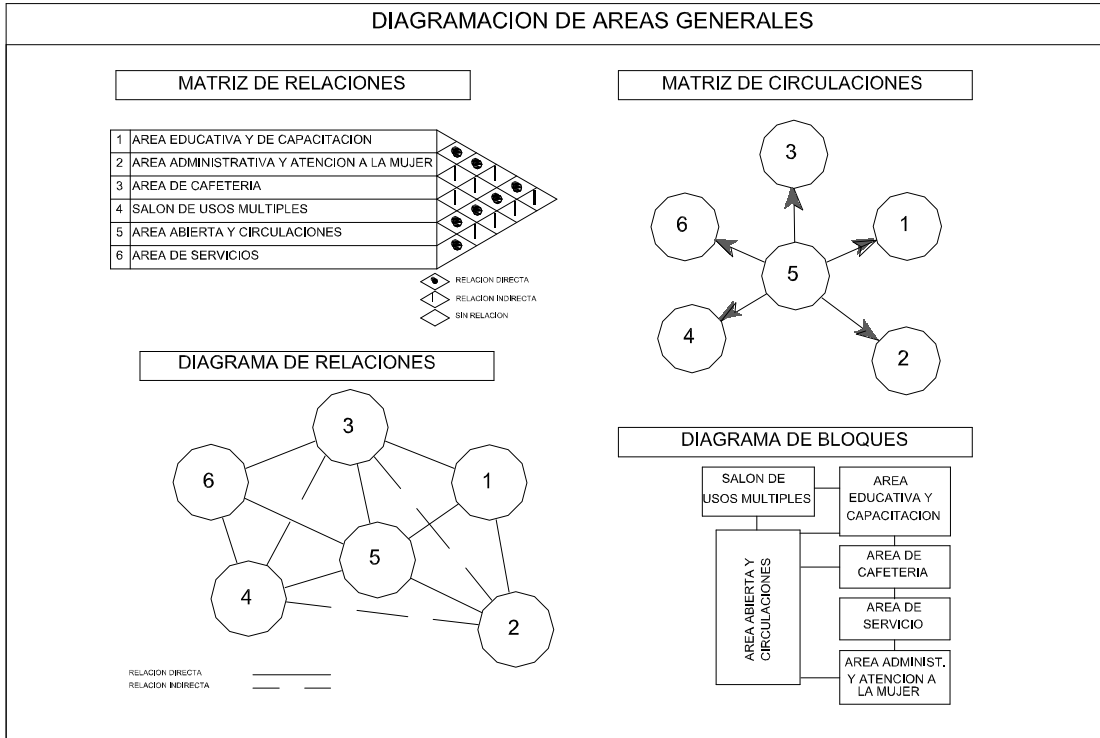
DIAGRAMACION DE AREAS GENERALES

MATRIZ DE RELACIONES

| | |
|---|---|
| 1 | AREA EDUCATIVA Y DE CAPACITACION |
| 2 | AREA ADMINISTRATIVA Y ATENCION A LA MUJER |
| 3 | AREA DE CAFETERIA |
| 4 | SALON DE USOS MULTIPLES |
| 5 | AREA ABIERTA Y CIRCULACIONES |
| 6 | AREA DE SERVICIOS |

RELACION DIRECTA
RELACION INDIRECTA
SIN RELACION

MATRIZ DE CIRCULACIONES

3
6
1
5
4
2

DIAGRAMA DE RELACIONES

3
6
1
5
4
2

RELACION DIRECTA
RELACION INDIRECTA

DIAGRAMA DE BLOQUES

SALON DE USOS MULTIPLES

AREA EDUCATIVA Y CAPACITACION

AREA ABIERTA Y CIRCULACIONES

AREA DE CAFETERIA

AREA DE SERVICIO

AREA ADMINIST. Y ATENCION A LA MUJER